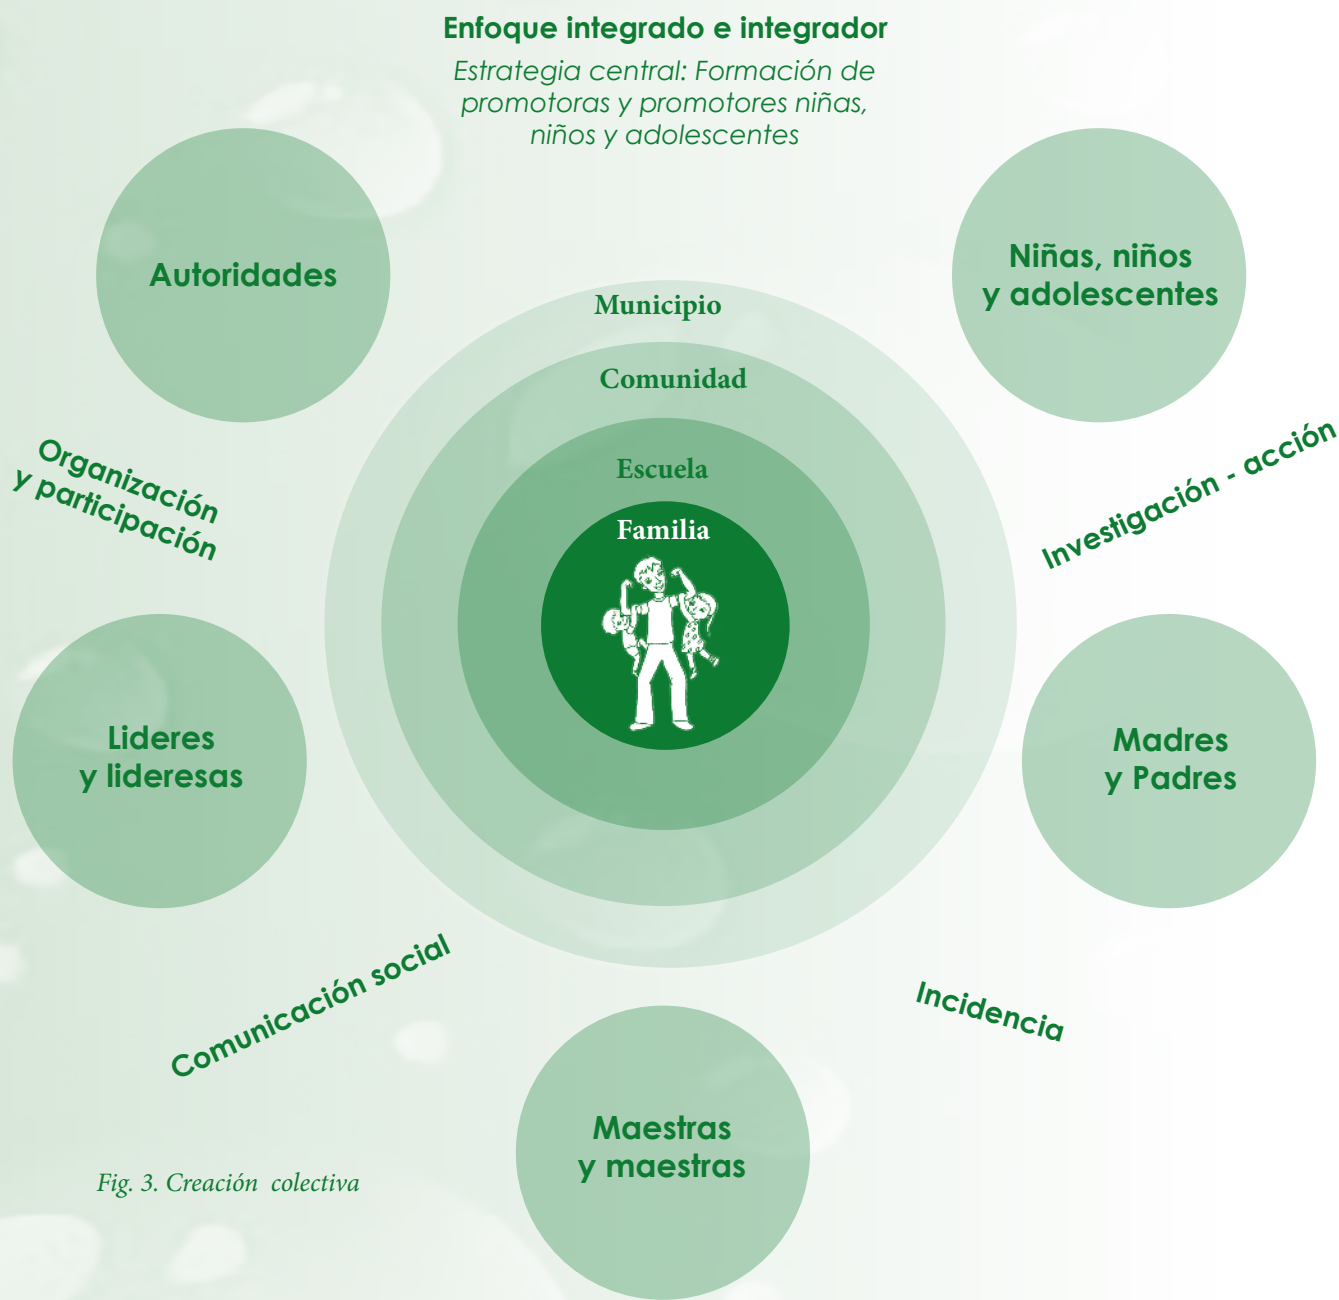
Enfoque integrado e integrador

Estrategia central: Formación de promotoras y promotores niñas, niños y adolescentes

Autoridades

Niñas, niños y adolescentes

Municipio

Comunidad

Escuela

Familia

Organización y participación

Investigación - acción

Lideres y lideresas

Madres y Padres

Comunicación social

Incidencia

Maestras y maestras

Fig. 3. Creación colectiva